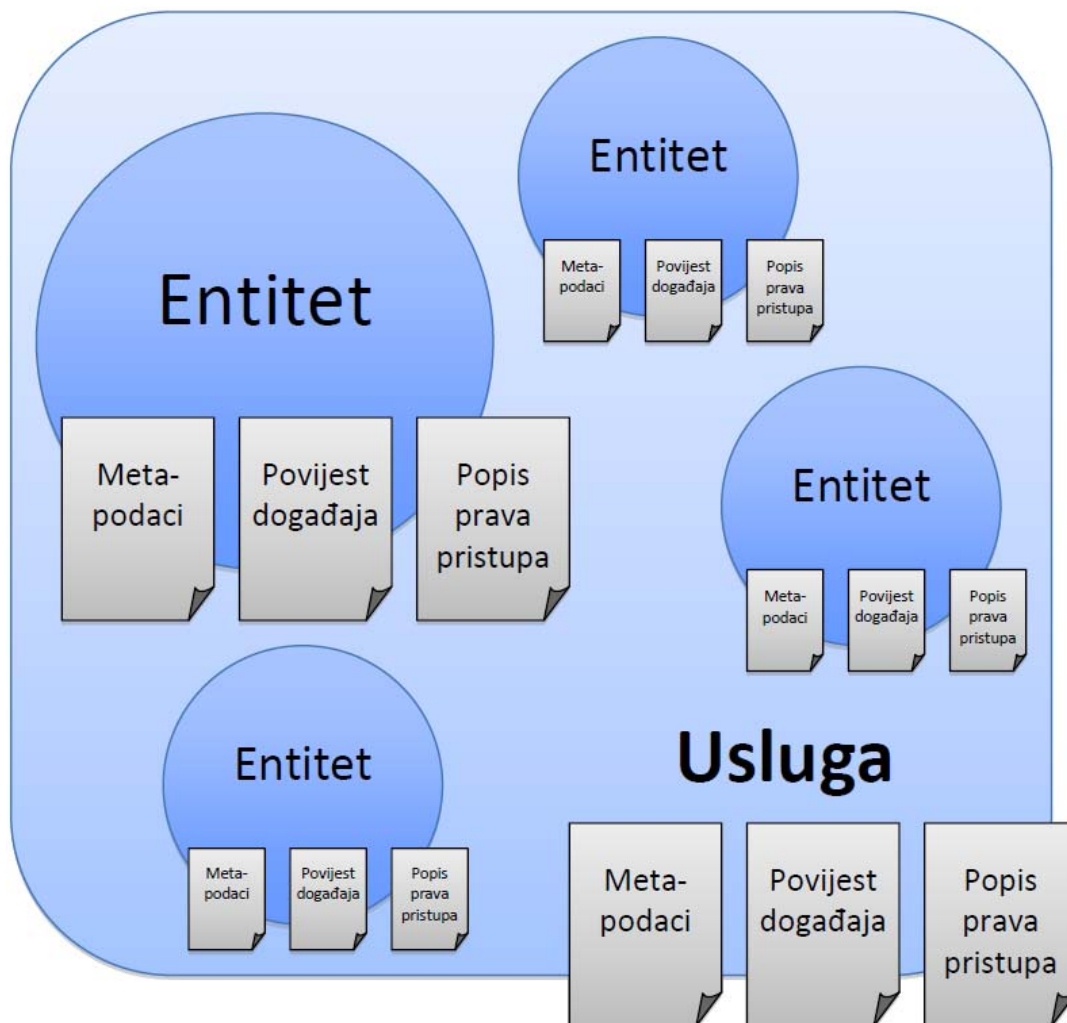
Entitet

Meta-podaci

Povijest događaja

Popis prava pristupa

Entitet

Meta-podaci

Povijest događaja

Popis prava pristupa

Entitet

Meta-podaci

Povijest događaja

Popis prava pristupa

Entitet

Meta-podaci

Povijest događaja

Popis prava pristupa

Usluga

Meta-podaci

Povijest događaja

Popis prava pristupa